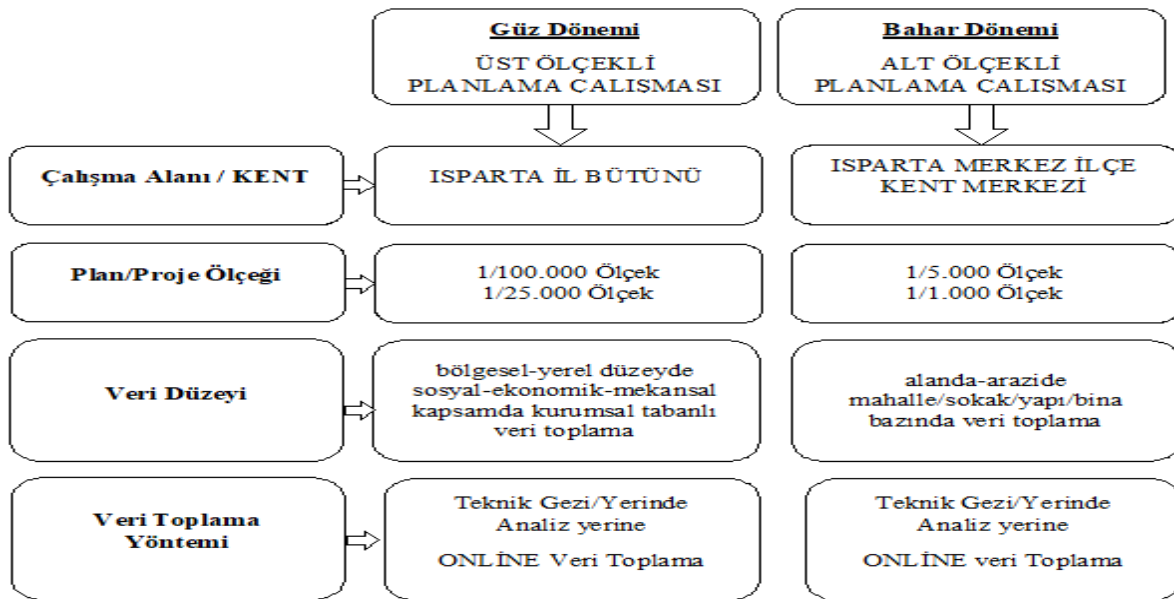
Güz Dönemi
ÜST ÖLÇEKLİ PLANLAMA CALISMASI

Bahar Dönemi
ALT ÖLÇEKLİ PLANLAMA CALISMASI

Çalışma Alanı / KENT

ISPARTA İL BÜTÜNÜ

ISPARTA MERKEZ İLÇE KENT MERKEZİ

Plan/Proje Ölçeği

1/100.000 Ölçek
1/25.000 Ölçek

1/5.000 Ölçek
1/1.000 Ölçek

Veri Düzeyi

bölgesel-yerel düzeyde sosyal-ekonomik-mekansal kapsamda kurumsal tabanlı veri toplama

alanda-arazide mahalle/sokak/yapı/bina bazında veri toplama

Veri Toplama Yöntemi

Teknik Gezi/Yerinde Analiz yerine

ONLİNE Veri Toplama

Teknik Gezi/Yerinde Analiz yerine

ONLİNE veri Toplama